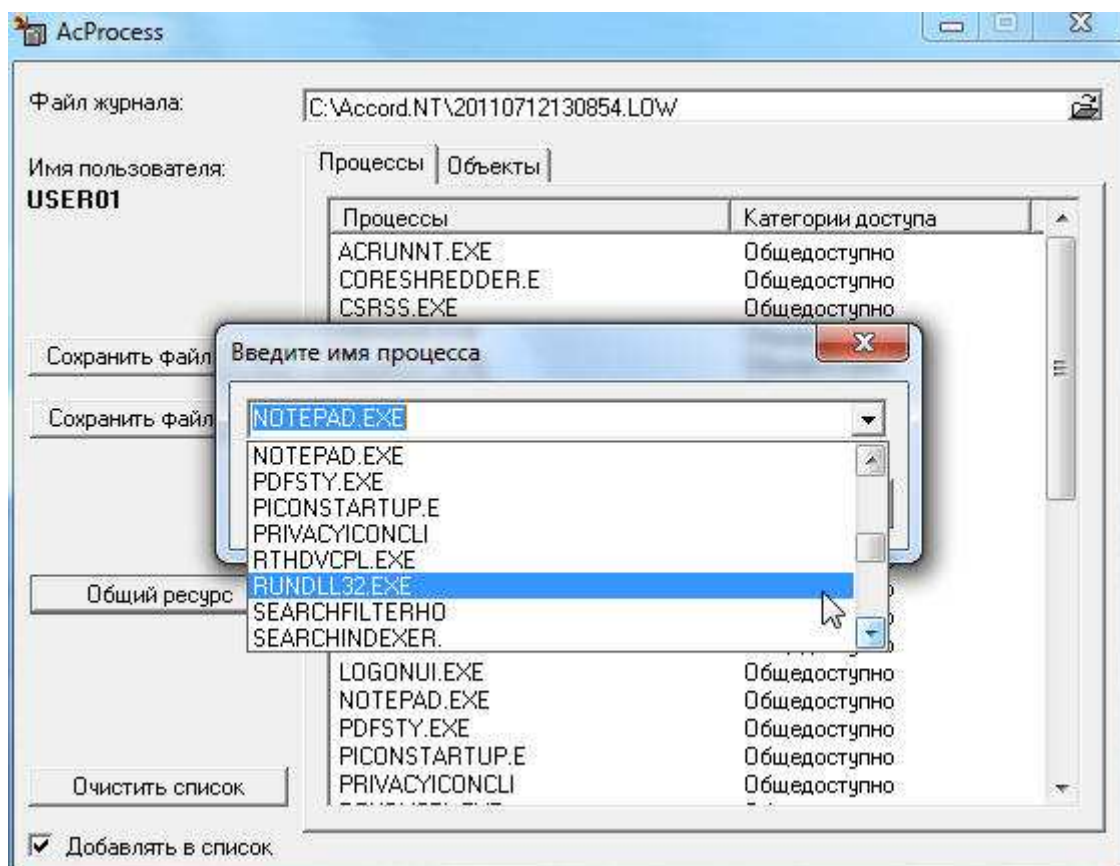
AcProcess

Файл журнала:

C:\Accord.NT\20110712130854.LOW

Имя пользователя:
USER01

Процессы | Объекты

| Процессы | Категории доступа |
|---|---|
| ACRUNNT.EXE | Общедоступно |
| CORESHREDDER.E | Общедоступно |
| CSRSS.EXE | Общедоступно |
| LOGONUI.EXE | Общедоступно |
| NOTEPAD.EXE | Общедоступно |
| PDFSTY.EXE | Общедоступно |
| PICONSTARTUP.E | Общедоступно |
| PRIVACYICONCLI | Общедоступно |

Сохранить файл

Сохранить файл

Общий ресурс

Очистить список

Добавлять в список

Введите имя процесса

NOTEPAD.EXE

NOTEPAD.EXE
PDFSTY.EXE
PICONSTARTUP.E
PRIVACYICONCLI
RTHDVCPL.EXE
RUNDLL32.EXE
SEARCHFILTERHO
SEARCHINDEXER.